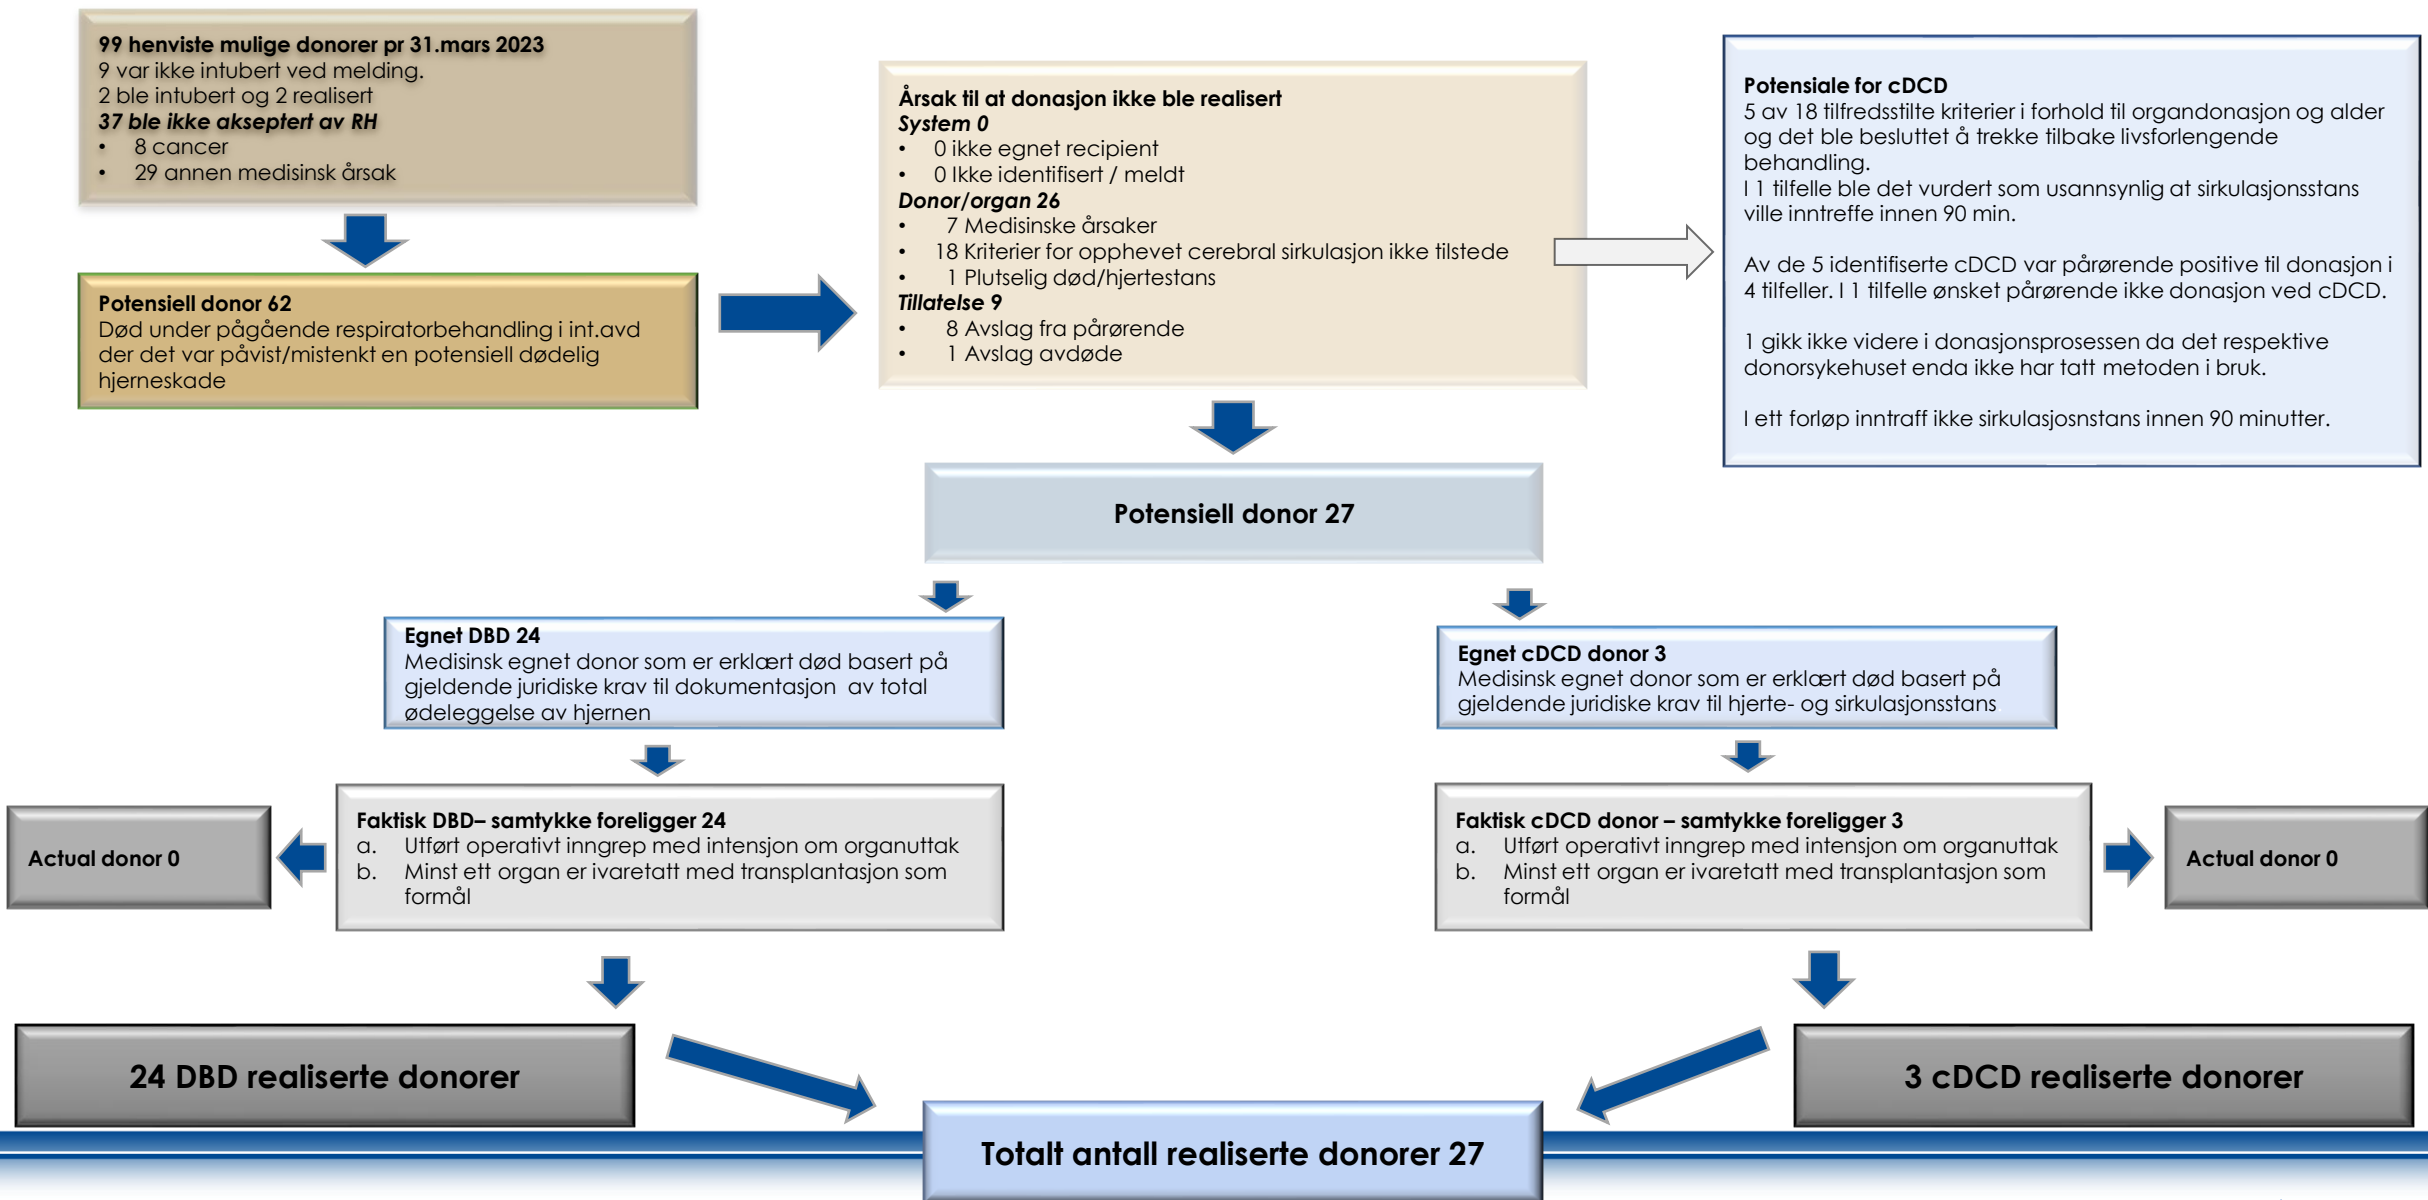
**99 henviste mulige donorer pr 31.mars 2023**
9 var ikke intubert ved melding.
2 ble intubert og 2 realisert
***37 ble ikke akseptert av RH***
- 8 cancer
- 29 annen medisinsk årsak

**Potensiell donor 62**
Død under pågående respiratorbehandling i int.avd der det var påvist/mistenkt en potensiell dødelig hjerneskade

**Årsak til at donasjon ikke ble realisert**
***System 0***
- 0 ikke egnet recipient
- 0 Ikke identifisert / meldt

***Donor/organ 26***
- 7 Medisinske årsaker
- 18 Kriterier for opphevet cerebral sirkulasjon ikke tilstede
- 1 Plutselig død/hjertestans

***Tillatelse 9***
- 8 Avslag fra pårørende
- 1 Avslag avdøde

**Potensiale for cDCD**
5 av 18 tilfredsstilte kriterier i forhold til organdonasjon og alder og det ble besluttet å trekke tilbake livsforlengende behandling.
I 1 tilfelle ble det vurdert som usannsynlig at sirkulasjonsstans ville inntreffe innen 90 min.

Av de 5 identifiserte cDCD var pårørende positive til donasjon i 4 tilfeller. I 1 tilfelle ønsket pårørende ikke donasjon ved cDCD.

1 gikk ikke videre i donasjonsprosessen da det respektive donorsykehuset enda ikke har tatt metoden i bruk.

I ett forløp inntraff ikke sirkulasjosnstans innen 90 minutter.

**Potensiell donor 27**

**Egnet DBD 24**
Medisinsk egnet donor som er erklært død basert på gjeldende juridiske krav til dokumentasjon av total ødeleggelse av hjernen

**Egnet cDCD donor 3**
Medisinsk egnet donor som er erklært død basert på gjeldende juridiske krav til hjerte- og sirkulasjonsstans

**Actual donor 0**

**Faktisk DBD– samtykke foreligger 24**
a. Utført operativt inngrep med intensjon om organuttak
b. Minst ett organ er ivaretatt med transplantasjon som formål

**Faktisk cDCD donor – samtykke foreligger 3**
a. Utført operativt inngrep med intensjon om organuttak
b. Minst ett organ er ivaretatt med transplantasjon som formål

**Actual donor 0**

**24 DBD realiserte donorer**

**3 cDCD realiserte donorer**

**Totalt antall realiserte donorer 27**